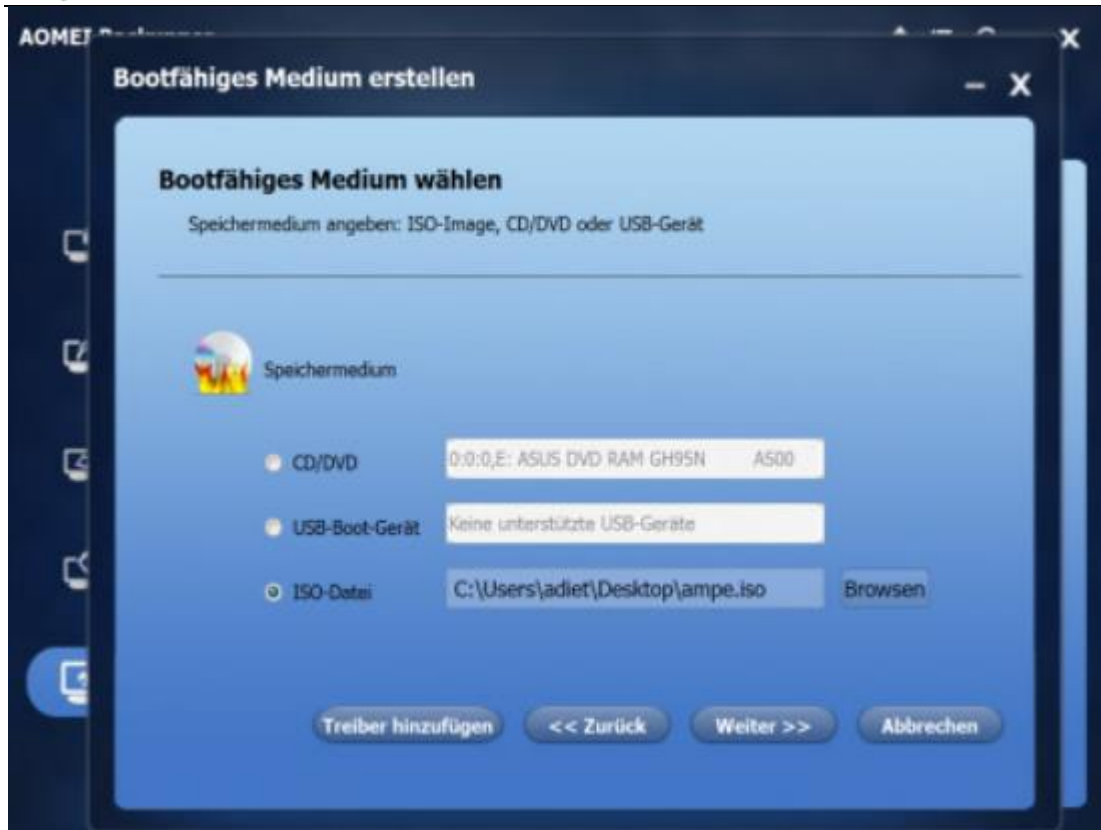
AOMEI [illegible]

Bootfähiges Medium erstellen

– X

Bootfähiges Medium wählen

Speichermedium angeben: ISO-Image, CD/DVD oder USB-Gerät

Speichermedium

CD/DVD

0:0:0,E: ASUS DVD RAM GH95N A500

USB-Boot-Gerät

Keine unterstützte USB-Geräte

ISO-Datei

C:\Users\adiet\Desktop\ampe.iso

Browsen

Treiber hinzufügen

<< Zurück

Weiter >>

Abbrechen